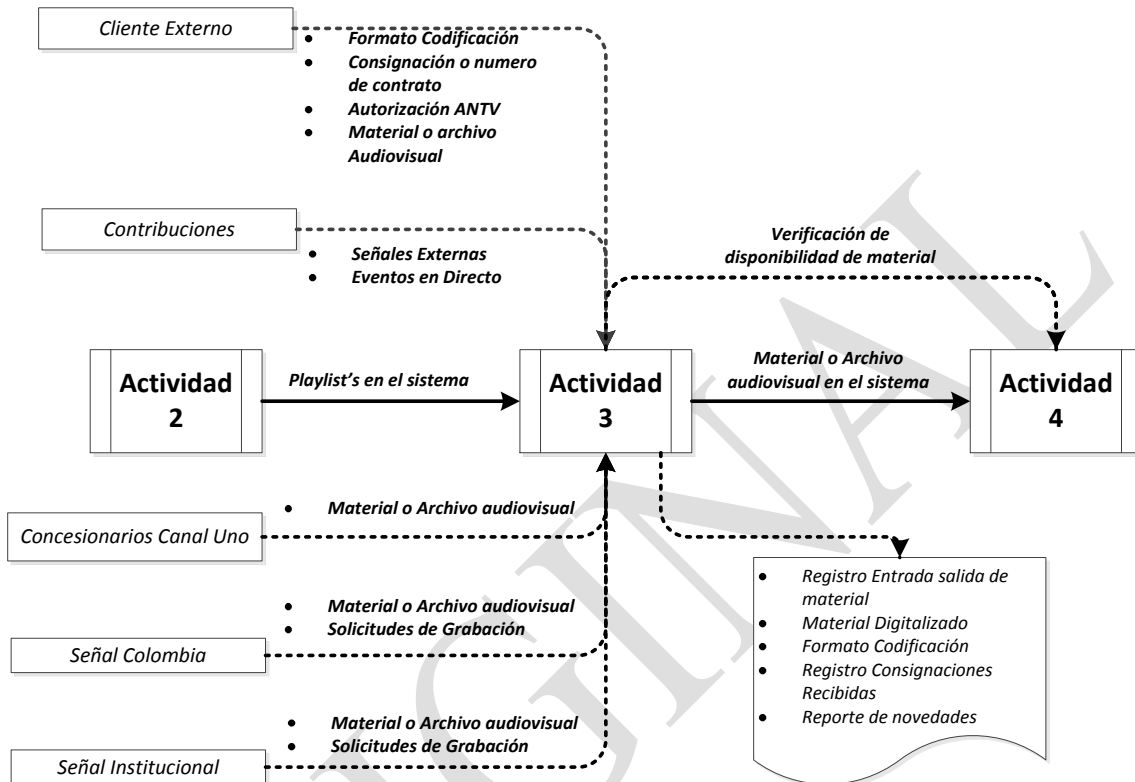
Cliente Externo

- Formato Codificación
- Consignación o numero de contrato
- Autorización ANTV
- Material o archivo Audiovisual

Contribuciones

- Señales Externas
- Eventos en Directo

Verificación de disponibilidad de material

Actividad 2

Playlist's en el sistema

Actividad 3

Material o Archivo audiovisual en el sistema

Actividad 4

- Material o Archivo audiovisual

Concesionarios Canal Uno

- Material o Archivo audiovisual
- Solicitudes de Grabación

Señal Colombia

- Material o Archivo audiovisual
- Solicitudes de Grabación

Señal Institucional

- Registro Entrada salida de material
- Material Digitalizado
- Formato Codificación
- Registro Consignaciones Recibidas
- Reporte de novedades

ORIGINAL